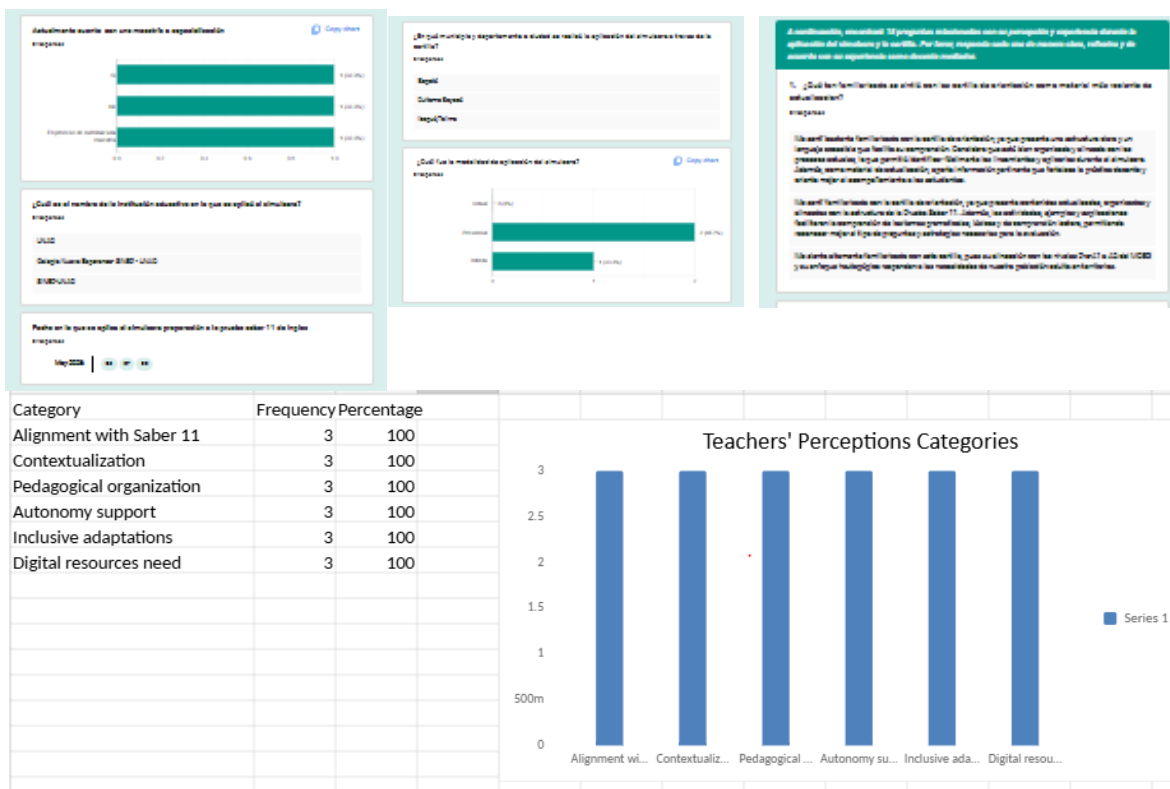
Actualmente cuenta con una maestría o especialización
Copy chart
3 respuestas
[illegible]
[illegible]
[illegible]

¿Cuál es el nombre de la institución educativa en la que se aplicó el simulacro?
3 respuestas
UNAD
Colegio Nueva Esperanza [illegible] - UNAD
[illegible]

Fecha en la que se aplicó el simulacro preparación a la prueba saber 11 de inglés
3 respuestas
May 2025

¿En qué municipio y departamento o ciudad se realizó la aplicación del simulacro a través de la cartilla?
3 respuestas
Bogotá
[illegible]
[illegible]

¿Cuál fue la modalidad de aplicación del simulacro?
Copy chart
3 respuestas
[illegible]
Presencial
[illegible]

A continuación, encontrará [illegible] preguntas relacionadas con su percepción y experiencia durante la aplicación del simulacro y la cartilla. Por favor, responda cada una de manera clara, reflexiva y de acuerdo con su experiencia como docente mediador.

1. ¿Qué tan familiarizado se sintió con las cartillas de orientación como material más reciente de actualización?
3 respuestas
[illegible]
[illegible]
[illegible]

| Category | Frequency | Percentage |
|---|---|---|
| Alignment with Saber 11 | 3 | 100 |
| Contextualization | 3 | 100 |
| Pedagogical organization | 3 | 100 |
| Autonomy support | 3 | 100 |
| Inclusive adaptations | 3 | 100 |
| Digital resources need | 3 | 100 |

Teachers' Perceptions Categories
3
2.5
2
1.5
1
500m
0
Alignment wi... Contextualiz... Pedagogical ... Autonomy su... Inclusive ada... Digital resou...
Series 1